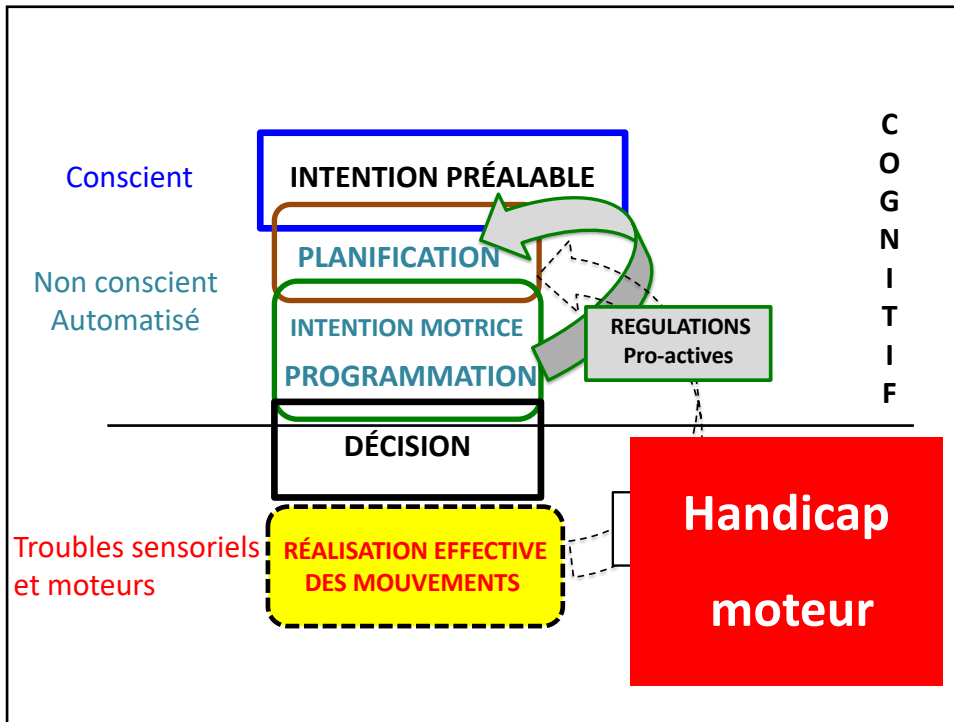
Conscient

INTENTION PRÉALABLE

PLANIFICATION

Non conscient
Automatisé

INTENTION MOTRICE
PROGRAMMATION

REGULATIONS
Pro-actives

C
O
G
N
I
T
I
F

DÉCISION

Troubles sensoriels
et moteurs

RÉALISATION EFFECTIVE
DES MOUVEMENTS

Handicap
moteur